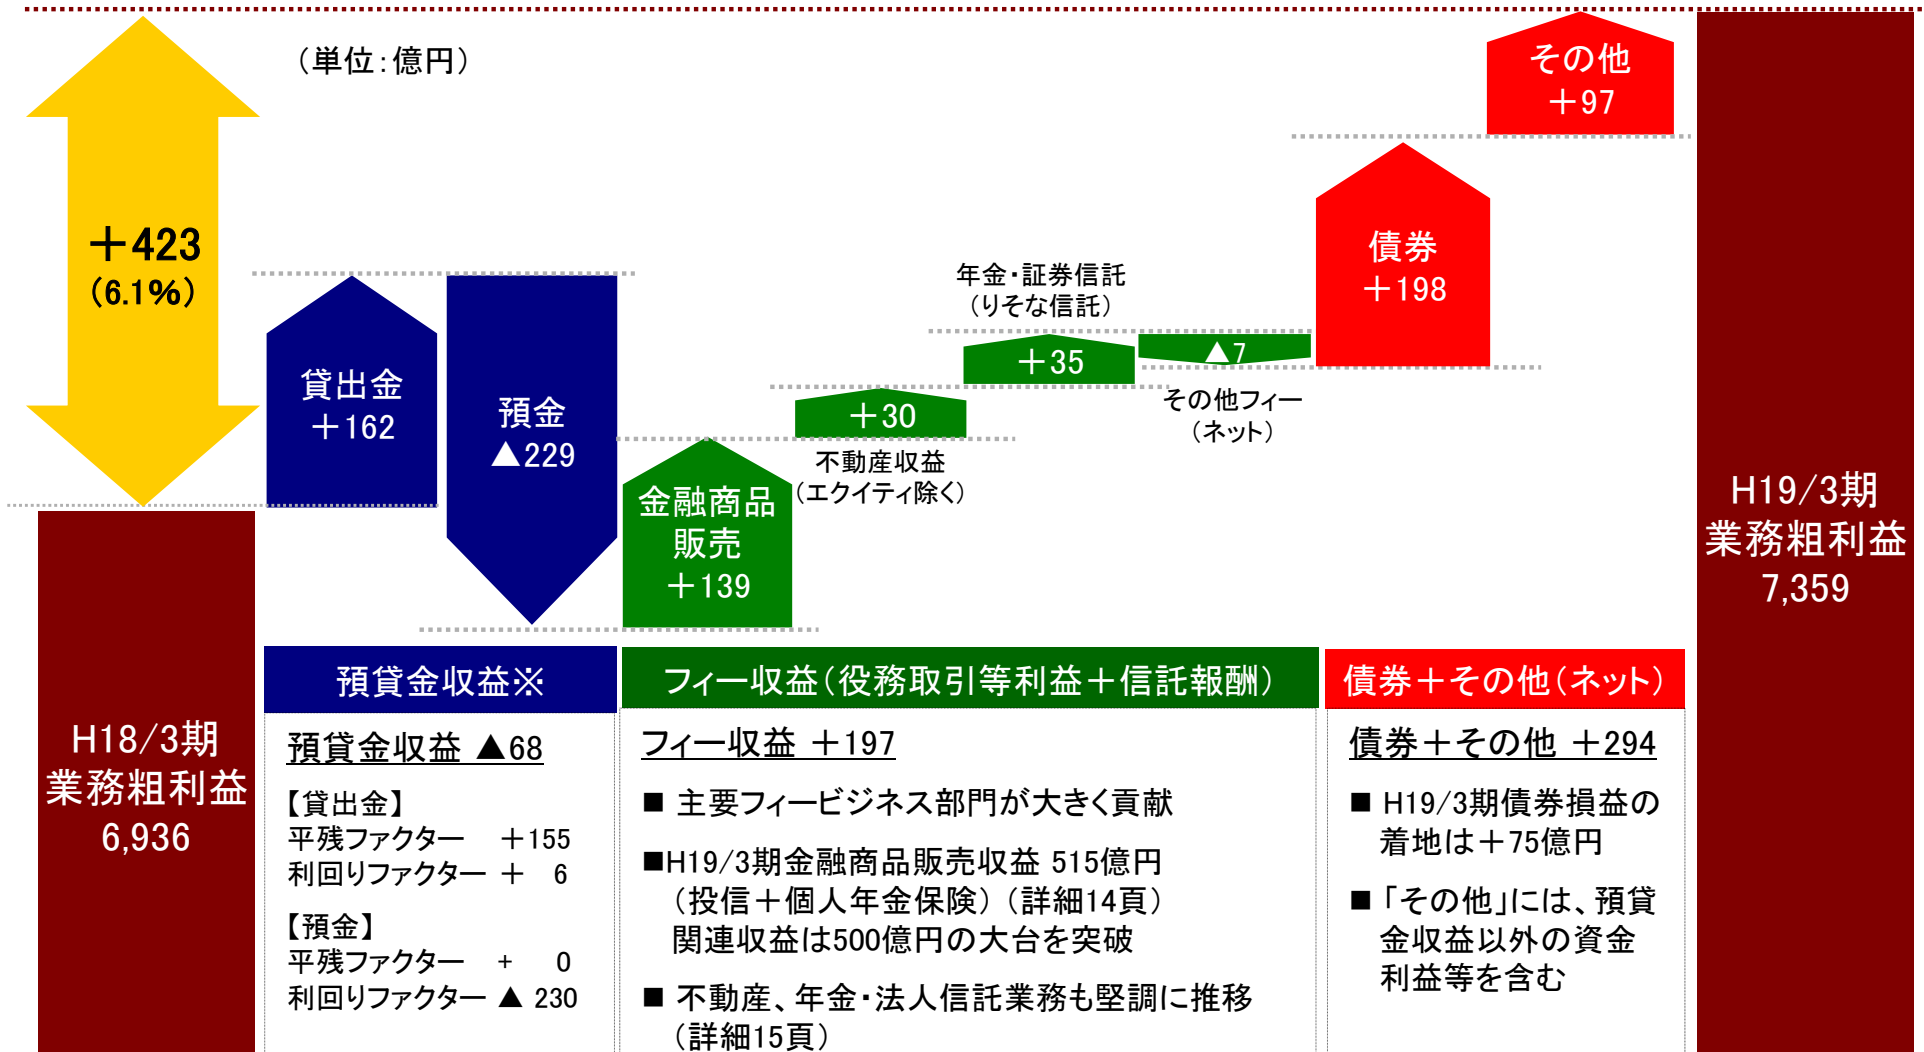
（単位：億円）

＋423
（6.1%）

H18/3期
業務粗利益
6,936

貸出金
＋162

預金
▲229

金融商品
販売
＋139

＋30
不動産収益
（エクイティ除く）

年金・証券信託
（りそな信託）
＋35

▲7
その他フィー
（ネット）

債券
＋198

その他
＋97

H19/3期
業務粗利益
7,359

預貸金収益※

預貸金収益 ▲68

【貸出金】
平残ファクター ＋155
利回りファクター ＋ 6

【預金】
平残ファクター ＋ 0
利回りファクター ▲ 230

フィー収益（役務取引等利益＋信託報酬）

フィー収益 ＋197

■ 主要フィービジネス部門が大きく貢献

■H19/3期金融商品販売収益 515億円（投信＋個人年金保険）（詳細14頁）関連収益は500億円の大台を突破

■ 不動産、年金・法人信託業務も堅調に推移（詳細15頁）

債券＋その他（ネット）

債券＋その他 ＋294

■ H19/3期債券損益の着地は＋75億円

■「その他」には、預貸金収益以外の資金利益等を含む